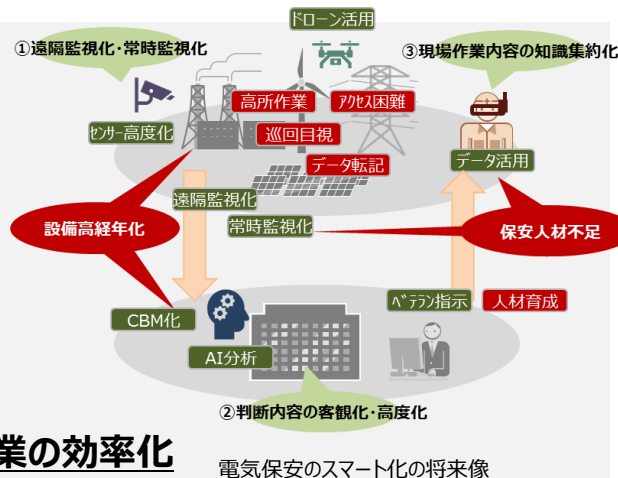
①遠隔監視化・常時監視化

ドローン活用

③現場作業内容の知識集約化

高所作業

ｱｸｾｽ困難

ｾﾝｻｰ高度化

巡回目視

データ転記

データ活用

遠隔監視化

設備高経年化

常時監視化

保安人材不足

CBM化

ﾍﾞﾃﾗﾝ指示

人材育成

AI分析

②判断内容の客観化・高度化

業の効率化

電気保安のスマート化の将来像